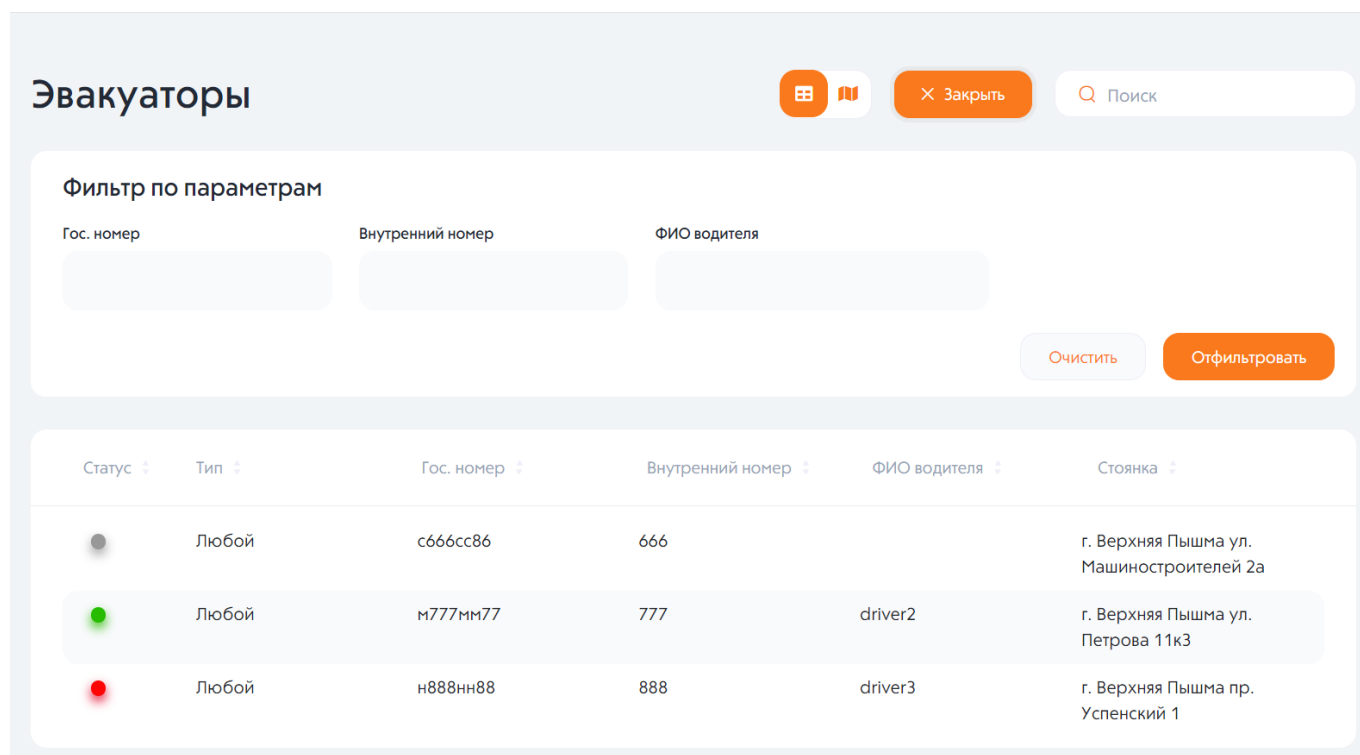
Эвакуаторы

Закрыть

Поиск

Фильтр по параметрам

Гос. номер

Внутренний номер

ФИО водителя

Очистить

Отфильтровать

| Статус | Тип | Гос. номер | Внутренний номер | ФИО водителя | Стоянка |
|---|---|---|---|---|---|
| | Любой | с666сс86 | 666 | | г. Верхняя Пышма ул. Машиностроителей 2а |
| | Любой | м777мм77 | 777 | driver2 | г. Верхняя Пышма ул. Петрова 11к3 |
| | Любой | н888нн88 | 888 | driver3 | г. Верхняя Пышма пр. Успенский 1 |